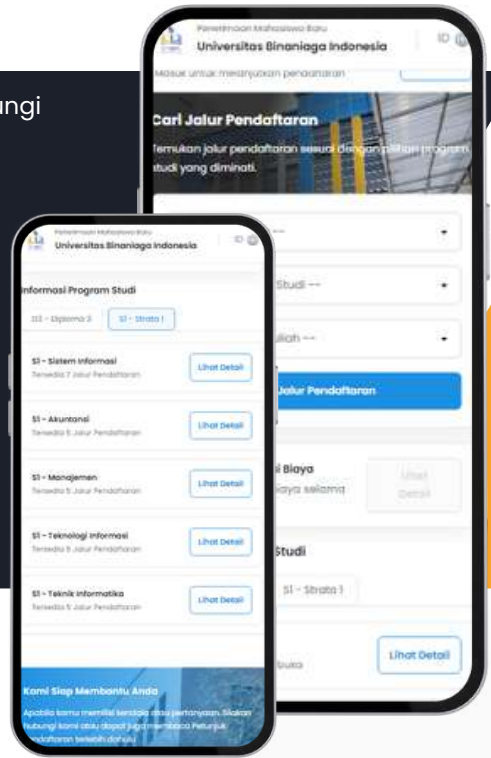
ungi

Penerimaan Mahasiswa Baru
Universitas Binaniaga Indonesia
ID

Masuk untuk melanjutkan pendaftaran

Cari Jalur Pendaftaran

Temukan jalur pendaftaran sesuai dengan pilihan program studi yang diminati.

--

Studi --

uliah --

Jalur Pendaftaran

i Biaya
iaya selama

Lihat Detail

Studi

S1 - Strata 1

Lihat Detail

Buka

Penerimaan Mahasiswa Baru
Universitas Binaniaga Indonesia
ID

Informasi Program Studi

D3 - Diploma 3
S1 - Strata 1

S1 - Sistem Informasi
Tersedia 7 Jalur Pendaftaran
Lihat Detail

S1 - Akuntansi
Tersedia 5 Jalur Pendaftaran
Lihat Detail

S1 - Manajemen
Tersedia 5 Jalur Pendaftaran
Lihat Detail

S1 - Teknologi Informasi
Tersedia 5 Jalur Pendaftaran
Lihat Detail

S1 - Teknik Informatika
Tersedia 5 Jalur Pendaftaran
Lihat Detail

Kami Siap Membantu Anda

Apabila kamu memiliki kendala atau pertanyaan. Silakan hubungi kami atau dapat juga membaca Petunjuk Pendaftaran terlebih dahulu